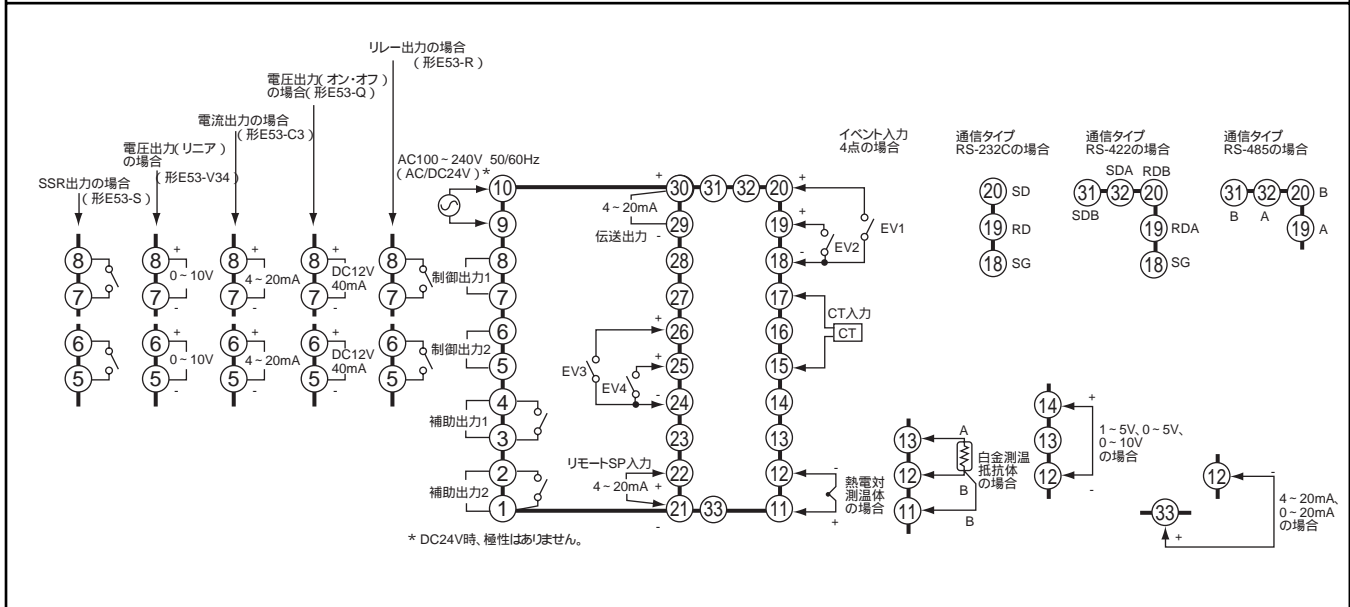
リレー出力の場合
（形E53-R）

電圧出力（オン・オフ）の場合（形E53-Q）

電流出力の場合
（形E53-C3）

電圧出力（リニア）の場合
（形E53-V34）

SSR出力の場合
（形E53-S）

AC100～240V 50/60Hz
（AC/DC24V）*

イベント入力
4点の場合

通信タイプ
RS-232Cの場合

通信タイプ
RS-422の場合

通信タイプ
RS-485の場合

8 7 6 5

8 + 0～10V 7 -
6 + 0～10V 5 -

8 + 4～20mA 7 -
6 + 4～20mA 5 -

8 + DC12V 40mA 7 -
6 + DC12V 40mA 5 -

8 7 6 5

10 9 8 制御出力1 7 6 制御出力2 5 4 補助出力1 3 2 補助出力2 1

+ 30 31 32 20 +
4～20mA 29 伝送出力 -
28 27 + 26 + 25 EV3 EV4 24 23
リモートSP入力 22 4～20mA + 21 - 33

19 + EV2 EV1 18 -
17 CT入力 CT 16 15 14 13 12 - 11 + 熱電対測温体の場合

20 SD 19 RD 18 SG

SDA RDB 31 32 20 SDB 19 RDA 18 SG

31 32 20 B B A 19 A

13 A 12 白金測温抵抗体の場合 11 B B

14 + 13 12 - 1～5V、0～5V、0～10Vの場合

12 - 33 + 4～20mA、0～20mAの場合

* DC24V時、極性はありません。